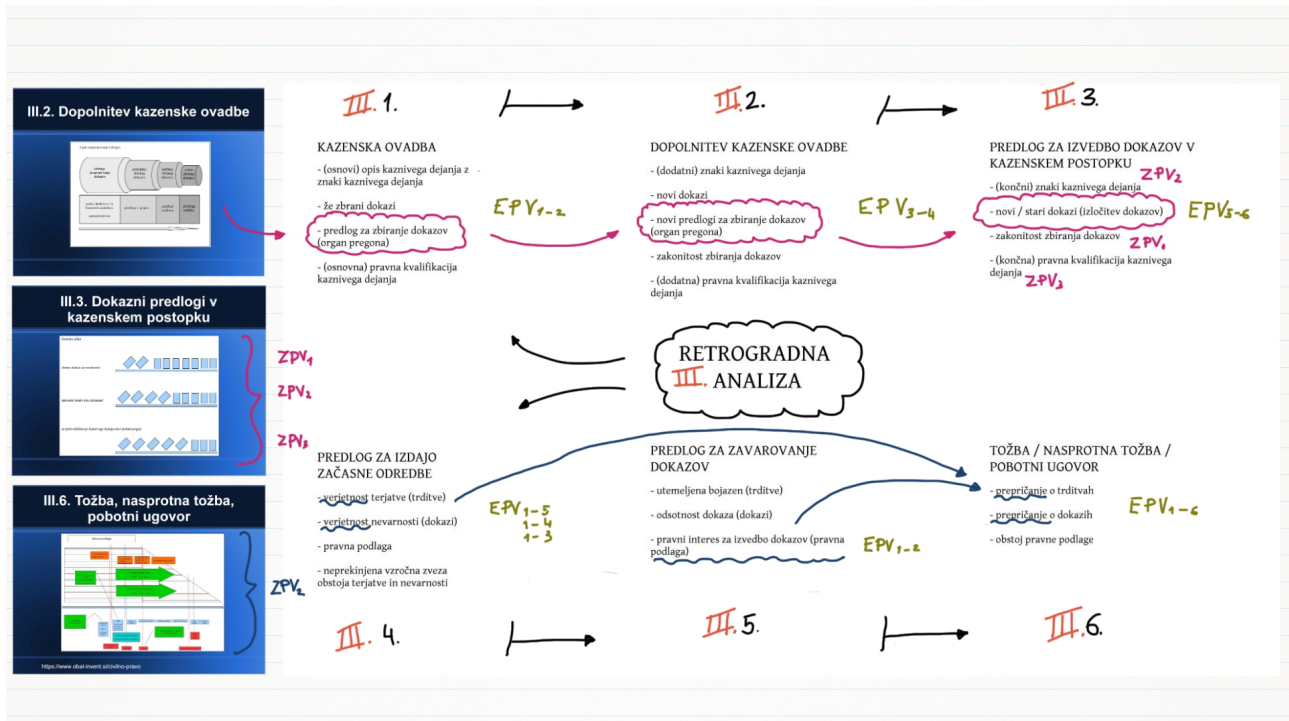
III.2. Dopolnitev kazenske ovadbe

III.3. Dokazni predlogi v kazenskem postopku

III.6. Tožba, nasprotna tožba, pobotni ugovor

https://www.obal-invent.si/civilno-pravo

ZPV₁

ZPV₂

ZPV₃

ZPV₂

III. 1.

KAZENSKA OVADBA

- (osnovi) opis kaznivega dejanja z znaki kaznivega dejanja

- že zbrani dokazi

- predlog za zbiranje dokazov (organ pregona)

- (osnovna) pravna kvalifikacija kaznivega dejanja

EPV₁₋₂

III. 2.

DOPOLNITEV KAZENSKE OVADBE

- (dodatni) znaki kaznivega dejanja

- novi dokazi

- novi predlogi za zbiranje dokazov (organ pregona)

- zakonitost zbiranja dokazov

- (dodatna) pravna kvalifikacija kaznivega dejanja

EPV₃₋₄

III. 3.

PREDLOG ZA IZVEDBO DOKAZOV V KAZENSKEM POSTOPKU

ZPV₂

- (končni) znaki kaznivega dejanja

- novi / stari dokazi (izločitev dokazov)

EPV₅₋₆

- zakonitost zbiranja dokazov

ZPV₁

- (končna) pravna kvalifikacija kaznivega dejanja

ZPV₃

RETROGRADNA III. ANALIZA

PREDLOG ZA IZDAJO ZAČASNE ODREDBE

- verjetnost terjatve (trditve)

- verjetnost nevarnosti (dokazi)

- pravna podlaga

- neprekinjena vzročna zveza obstoja terjatve in nevarnosti

EPV₁₋₅
1-4
1-3

PREDLOG ZA ZAVAROVANJE DOKAZOV

- utemeljena bojazen (trditve)

- odsotnost dokaza (dokazi)

- pravni interes za izvedbo dokazov (pravna podlaga)

EPV₁₋₂

TOŽBA / NASPROTNA TOŽBA / POBOTNI UGOVOR

- prepričanje o trditvah

- prepričanje o dokazih

- obstoj pravne podlage

EPV₁₋₆

III. 4.

III. 5.

III. 6.